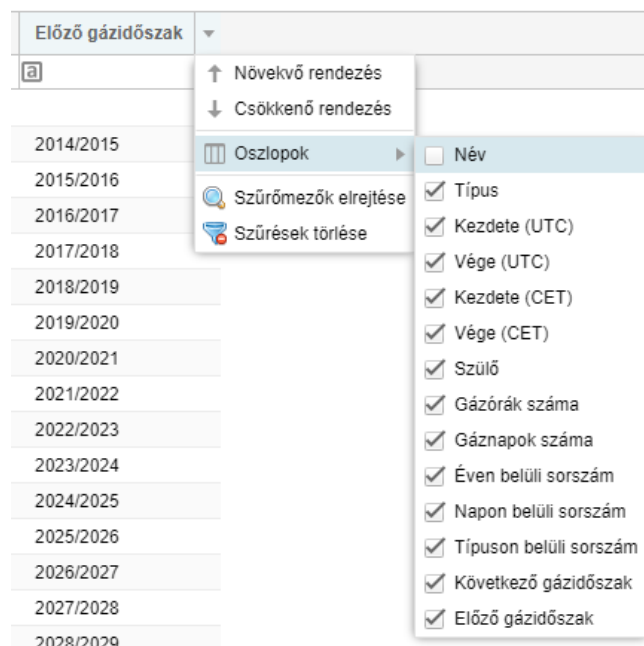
Előző gázidőszak

a

2014/2015
2015/2016
2016/2017
2017/2018
2018/2019
2019/2020
2020/2021
2021/2022
2022/2023
2023/2024
2024/2025
2025/2026
2026/2027
2027/2028
2028/2029

Növekvő rendezés
Csökkenő rendezés
Oszlopok
Szűrőmezők elrejtése
Szűrések törlése

Név
Típus
Kezdete (UTC)
Vége (UTC)
Kezdete (CET)
Vége (CET)
Szülő
Gázórák száma
Gáznapok száma
Éven belüli sorszám
Napon belüli sorszám
Típuson belüli sorszám
Következő gázidőszak
Előző gázidőszak